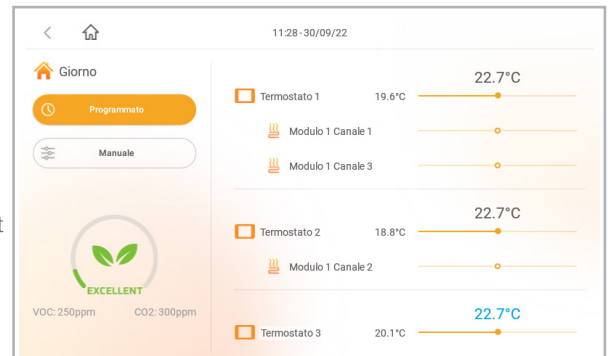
11:28 - 30/09/22

Giorno

Programmato

Manuale

EXCELLENT

VOC: 250ppm

CO2: 300ppm

22.7°C

Termostato 1

19.6°C

Modulo 1 Canale 1

Modulo 1 Canale 3

22.7°C

Termostato 2

18.8°C

Modulo 1 Canale 2

22.7°C

Termostato 3

20.1°C